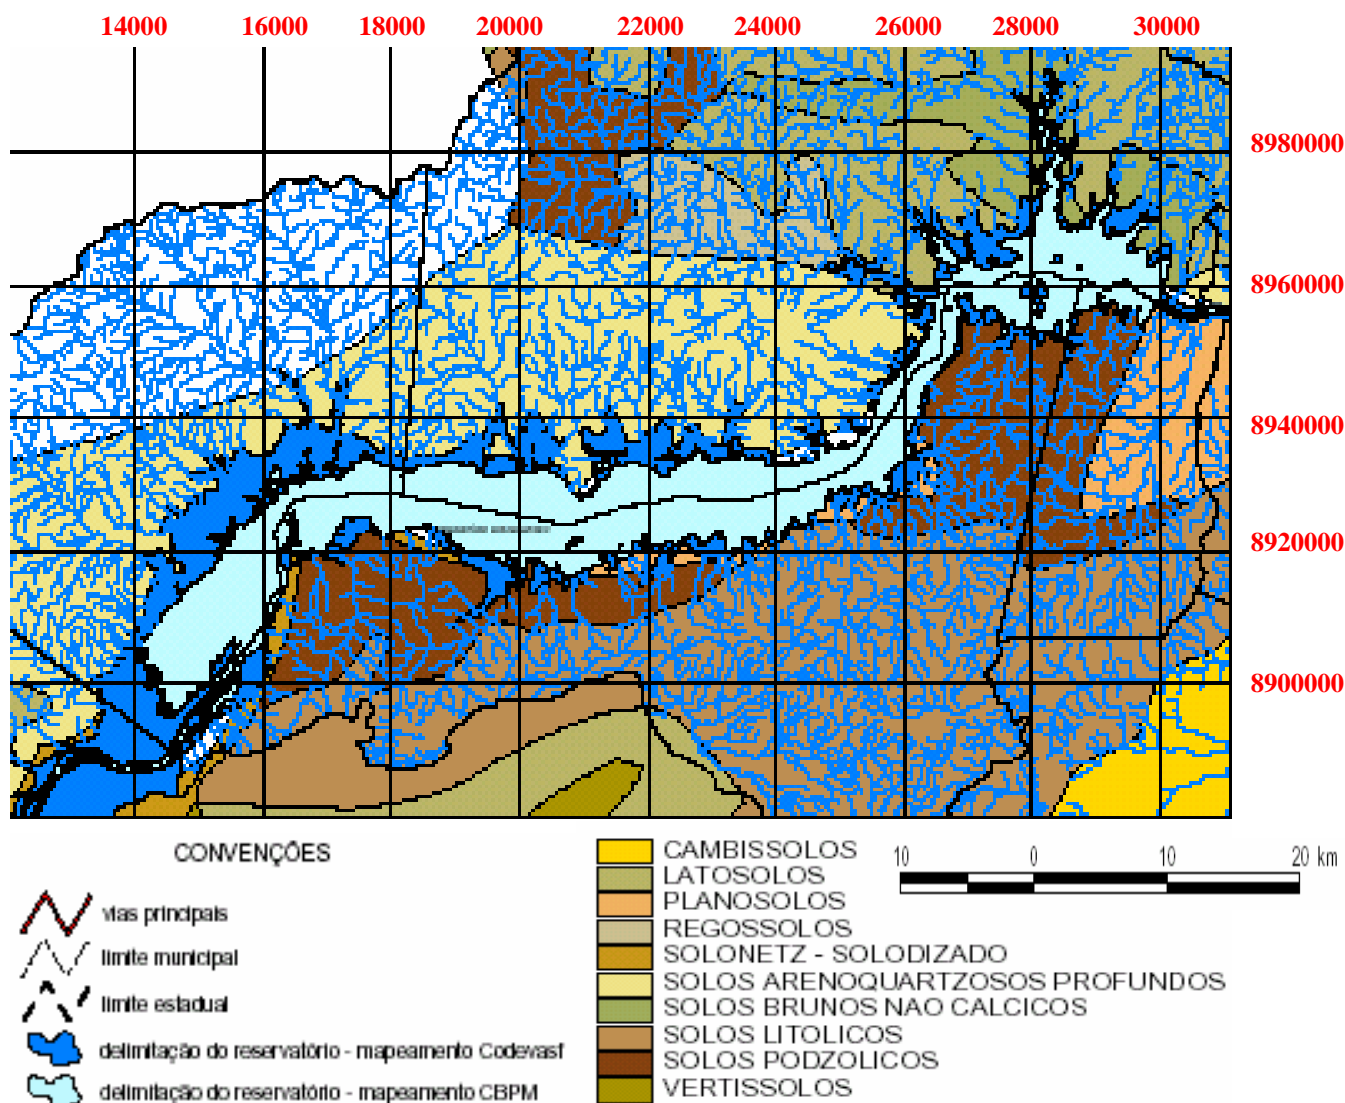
14000 16000 18000 20000 22000 24000 26000 28000 30000

8980000
8960000
8940000
8920000
8900000

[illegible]

CONVENÇÕES

vias principais
limite municipal
limite estadual
delimitação do reservatório - mapeamento Codevasf
delimitação do reservatório - mapeamento CBPM

CAMBISSOLOS
LATOSOLOS
PLANOSOLOS
REGOSSOLOS
SOLONETZ - SOLODIZADO
SOLOS ARENOQUARTZOSOS PROFUNDOS
SOLOS BRUNOS NAO CALCICOS
SOLOS LITOLICOS
SOLOS PODZOLICOS
VERTISSOLOS

10 0 10 20 km